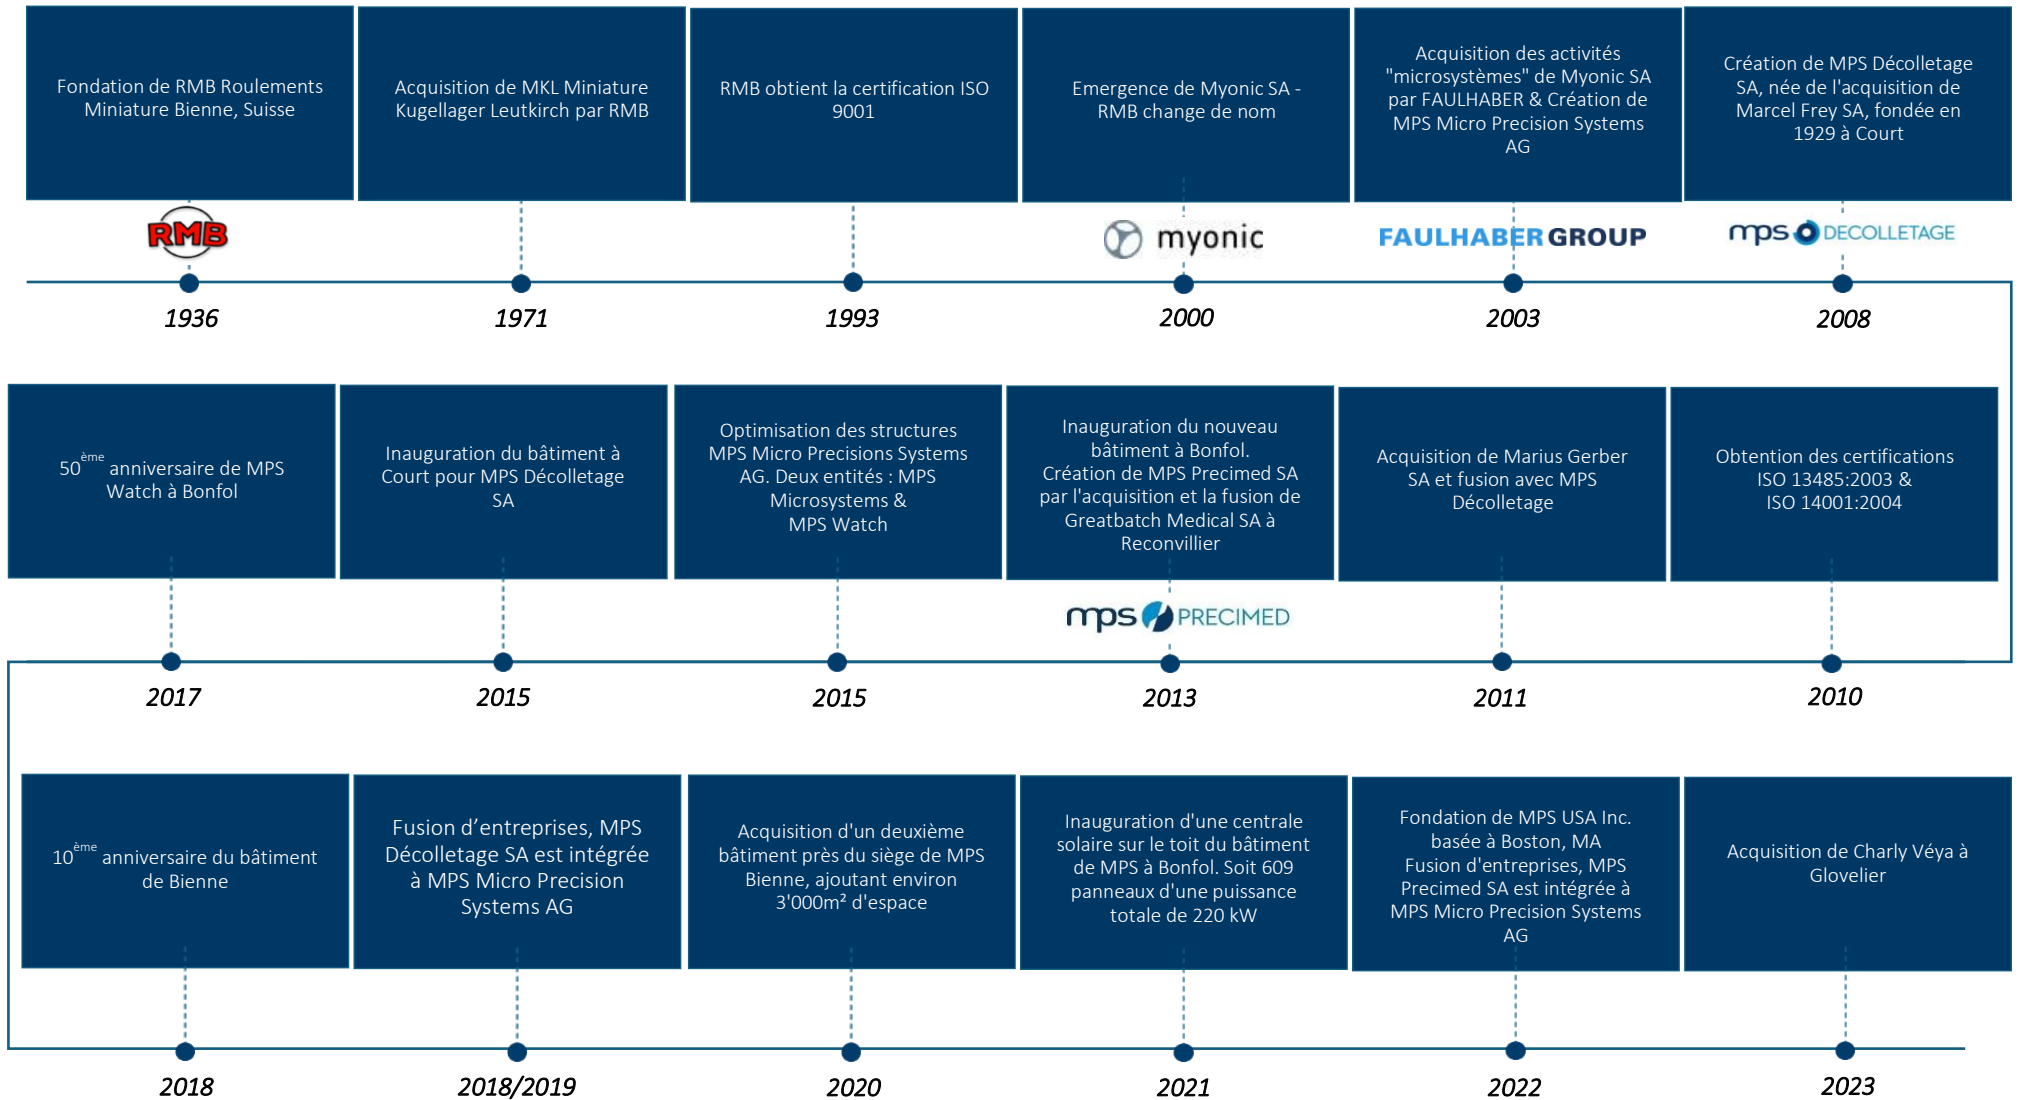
Fondation de RMB Roulements Miniature Bienne, Suisse

RMB

1936

Acquisition de MKL Miniature Kugellager Leutkirch par RMB

1971

RMB obtient la certification ISO 9001

1993

Emergence de Myonic SA - RMB change de nom

myonic

2000

Acquisition des activités "microsystèmes" de Myonic SA par FAULHABER & Création de MPS Micro Precision Systems AG

FAULHABER GROUP

2003

Création de MPS Décolletage SA, née de l'acquisition de Marcel Frey SA, fondée en 1929 à Court

mps DECOLLETAGE

2008

$50^{ème}$ anniversaire de MPS Watch à Bonfol

2017

Inauguration du bâtiment à Court pour MPS Décolletage SA

2015

Optimisation des structures MPS Micro Precisions Systems AG. Deux entités : MPS Microsystems & MPS Watch

2015

Inauguration du nouveau bâtiment à Bonfol. Création de MPS Precimed SA par l'acquisition et la fusion de Greatbatch Medical SA à Reconvillier

mps PRECIMED

2013

Acquisition de Marius Gerber SA et fusion avec MPS Décolletage

2011

Obtention des certifications ISO 13485:2003 & ISO 14001:2004

2010

$10^{ème}$ anniversaire du bâtiment de Bienne

2018

Fusion d’entreprises, MPS Décolletage SA est intégrée à MPS Micro Precision Systems AG

2018/2019

Acquisition d'un deuxième bâtiment près du siège de MPS Bienne, ajoutant environ 3'000m² d'espace

2020

Inauguration d'une centrale solaire sur le toit du bâtiment de MPS à Bonfol. Soit 609 panneaux d'une puissance totale de 220 kW

2021

Fondation de MPS USA Inc. basée à Boston, MA Fusion d'entreprises, MPS Precimed SA est intégrée à MPS Micro Precision Systems AG

2022

Acquisition de Charly Véya à Glovelier

2023